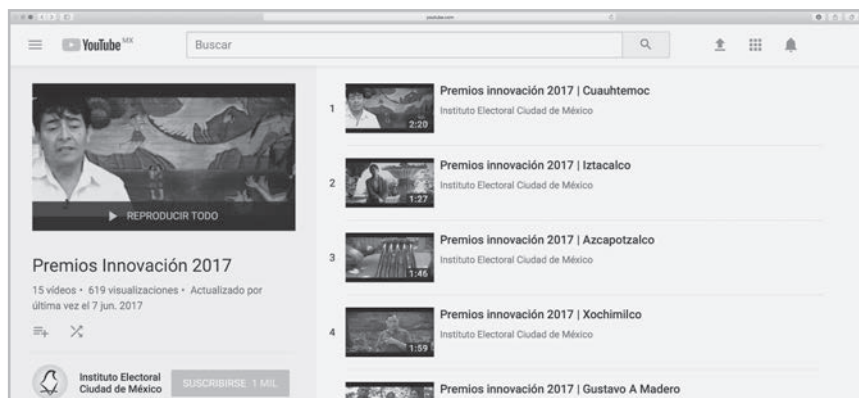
youtube.com

YouTube MX

Buscar

REPRODUCIR TODO

Premios Innovación 2017

15 videos • 619 visualizaciones • Actualizado por última vez el 7 jun. 2017

Instituto Electoral Ciudad de México

SUSCRIBIRSE 1 MIL

1 Premios innovación 2017 | Cuauhtemoc
Instituto Electoral Ciudad de México
2:20

2 Premios innovación 2017 | Iztacalco
Instituto Electoral Ciudad de México
1:27

3 Premios innovación 2017 | Azcapotzalco
Instituto Electoral Ciudad de México
1:46

4 Premios innovación 2017 | Xochimilco
Instituto Electoral Ciudad de México
1:59

Premios innovación 2017 | Gustavo A Madero